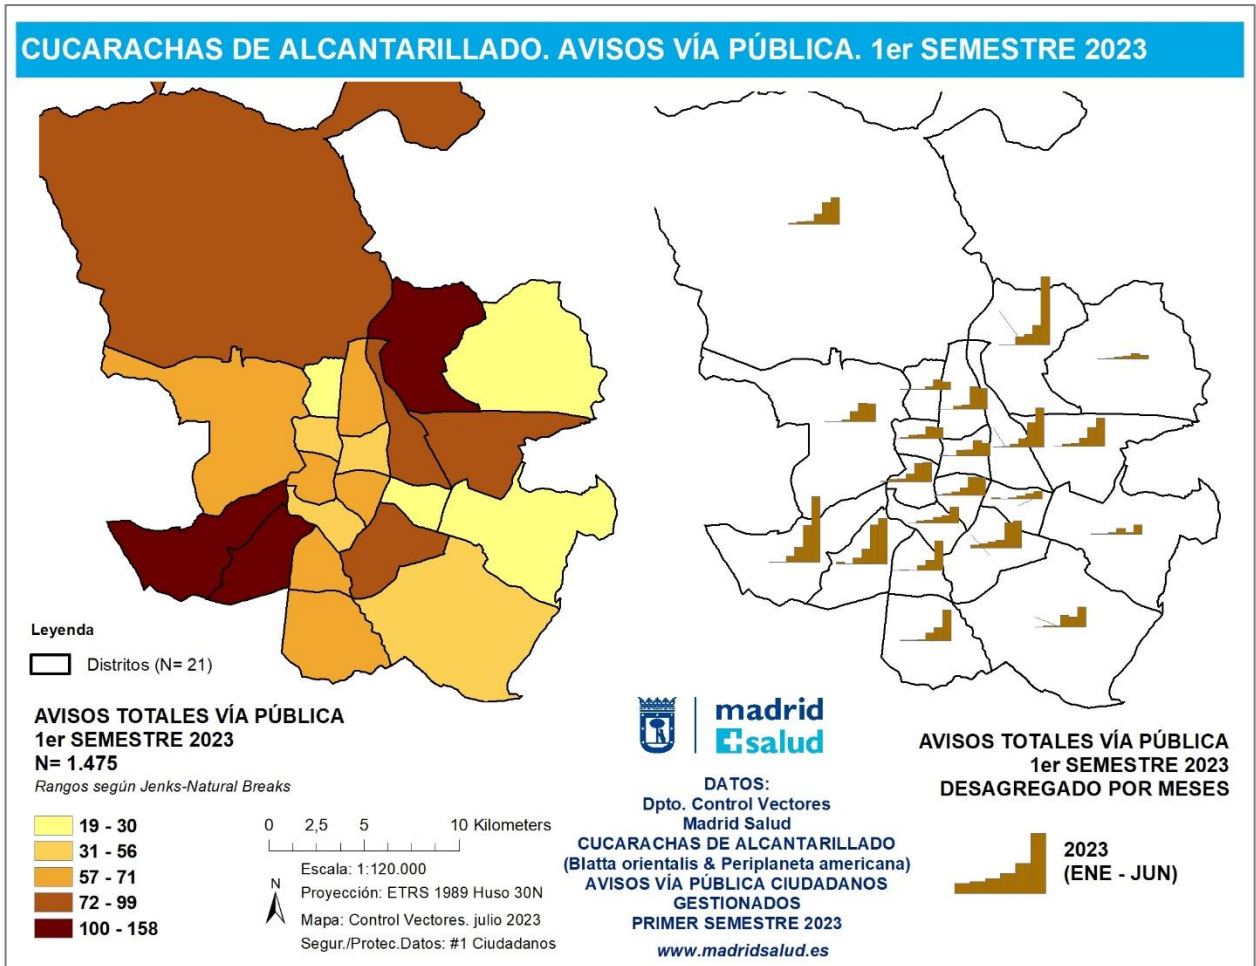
CUCARACHAS DE ALCANTARILLADO. AVISOS VÍA PÚBLICA. 1er SEMESTRE 2023

Leyenda

Distritos (N= 21)

AVISOS TOTALES VÍA PÚBLICA
1er SEMESTRE 2023
N= 1.475
Rangos según Jenks-Natural Breaks

19 - 30
31 - 56
57 - 71
72 - 99
100 - 158

0 2,5 5 10 Kilometers

Escala: 1:120.000
N
Proyección: ETRS 1989 Huso 30N
Mapa: Control Vectores. julio 2023
Segur./Protec.Datos: #1 Ciudadanos

madrid
salud

DATOS:
Dpto. Control Vectores
Madrid Salud
CUCARACHAS DE ALCANTARILLADO
(Blatta orientalis & Periplaneta americana)
AVISOS VÍA PÚBLICA CIUDADANOS
GESTIONADOS
PRIMER SEMESTRE 2023
www.madridsalud.es

AVISOS TOTALES VÍA PÚBLICA
1er SEMESTRE 2023
DESAGREGADO POR MESES

2023
(ENE - JUN)